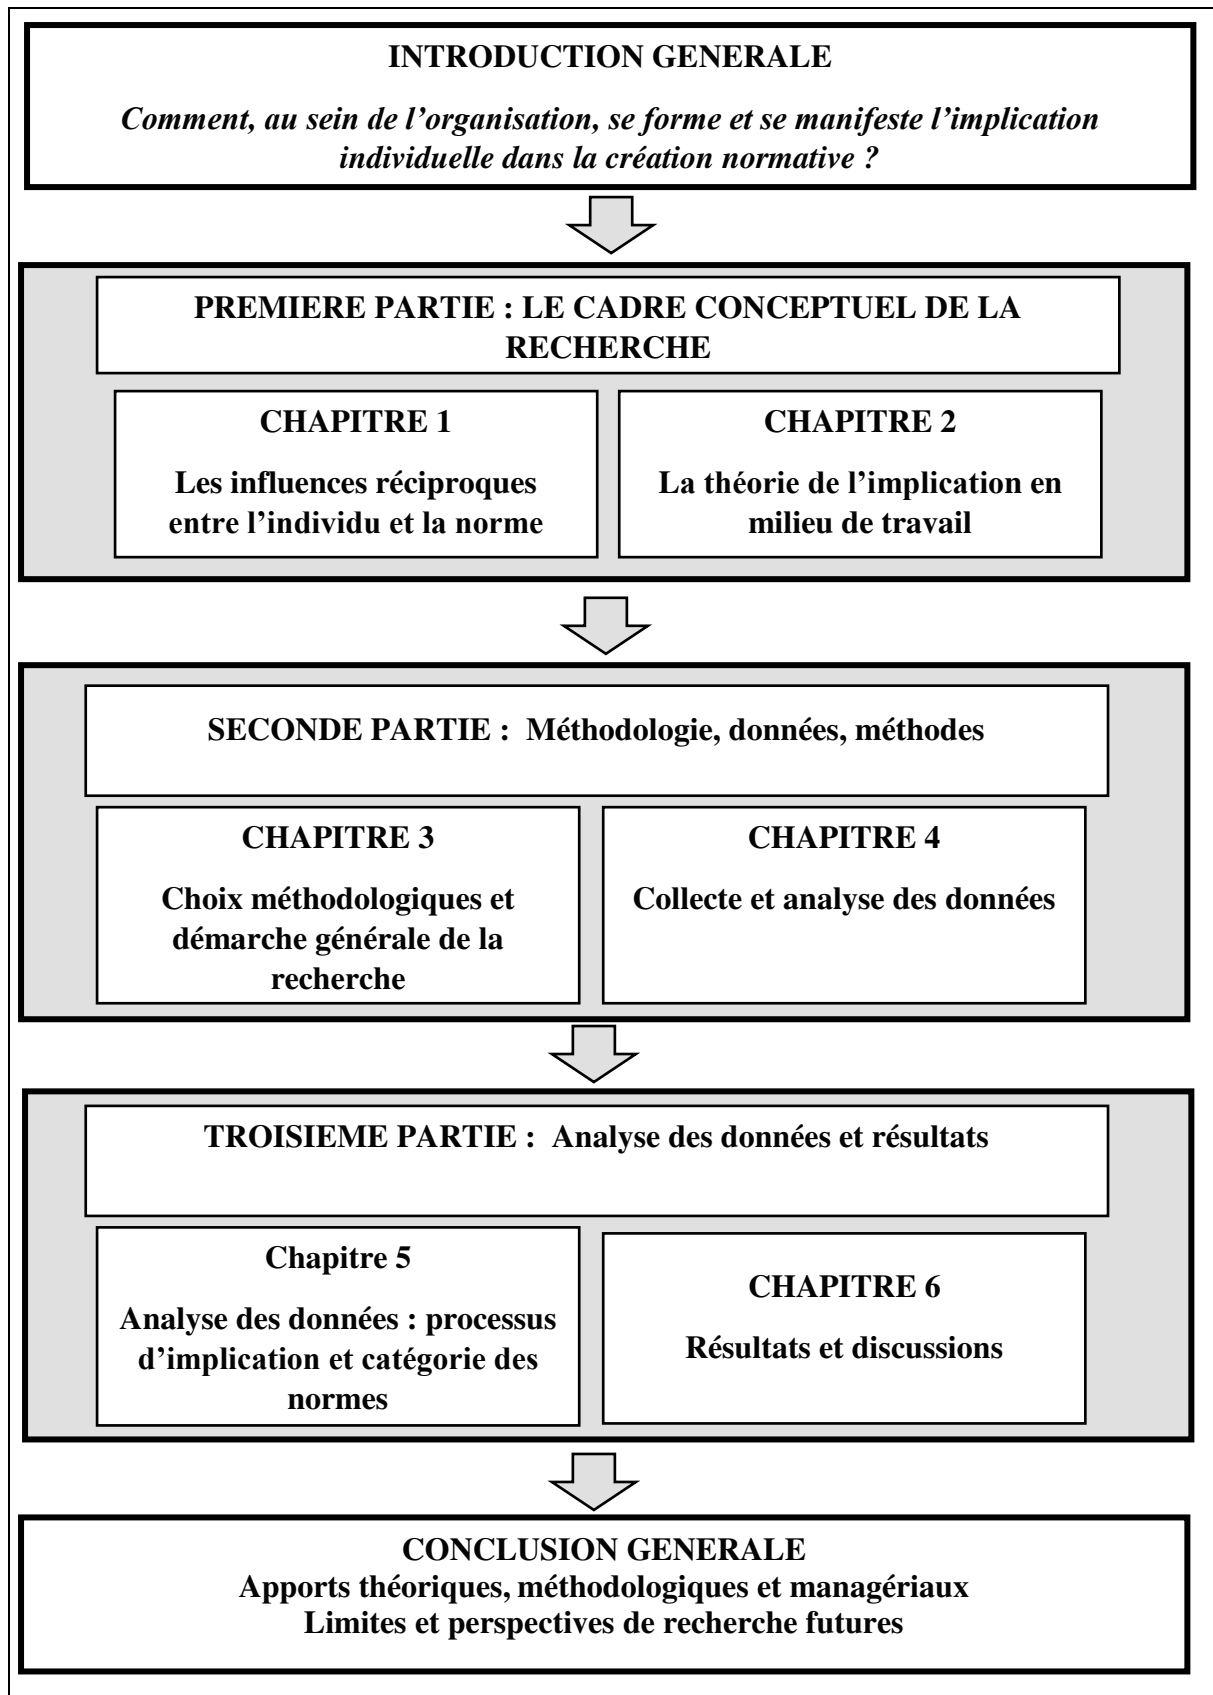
INTRODUCTION GENERALE

Comment, au sein de l'organisation, se forme et se manifeste l'implication individuelle dans la création normative ?

PREMIERE PARTIE : LE CADRE CONCEPTUEL DE LA RECHERCHE

CHAPITRE 1

Les influences réciproques entre l'individu et la norme

CHAPITRE 2

La théorie de l'implication en milieu de travail

SECONDE PARTIE : Méthodologie, données, méthodes

CHAPITRE 3

Choix méthodologiques et démarche générale de la recherche

CHAPITRE 4

Collecte et analyse des données

TROISIEME PARTIE : Analyse des données et résultats

Chapitre 5

Analyse des données : processus d'implication et catégorie des normes

CHAPITRE 6

Résultats et discussions

CONCLUSION GENERALE
Apports théoriques, méthodologiques et managériaux
Limites et perspectives de recherche futures